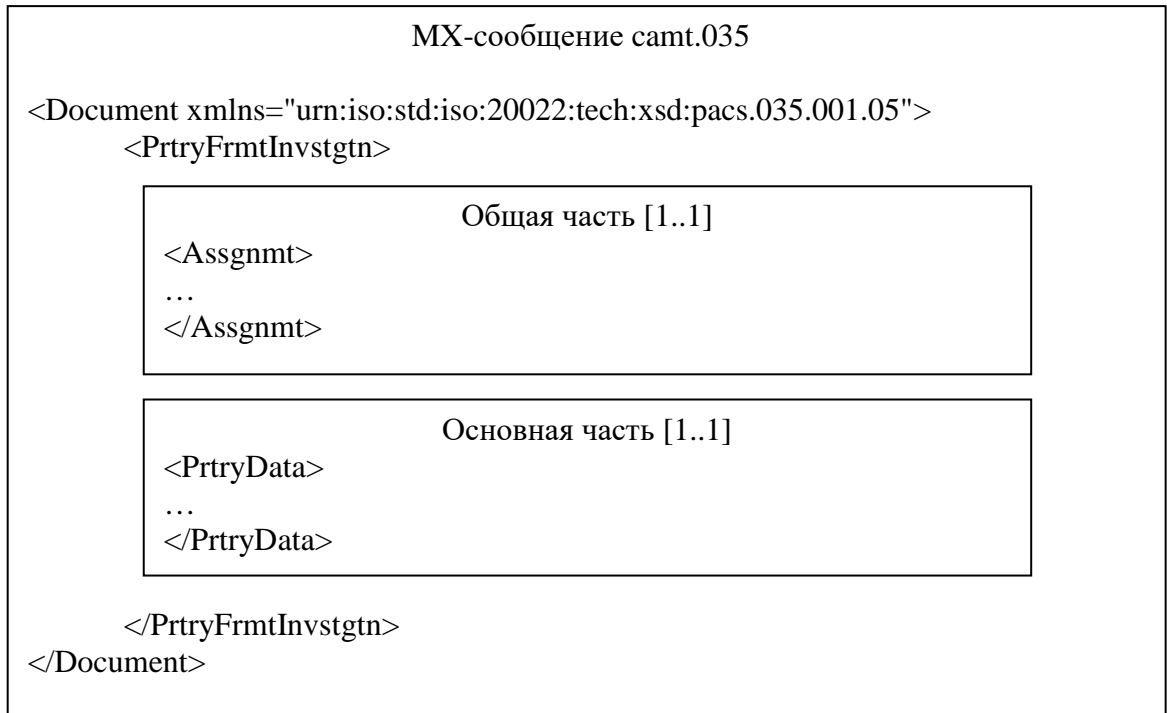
MX-сообщение camt.035

<Document xmlns="urn:iso:std:iso:20022:tech:xsd:pacs.035.001.05">
<PrtryFrmtInvstgtn>

Общая часть [1..1]
<Assgnmt>
…
</Assgnmt>

Основная часть [1..1]
<PrtryData>
…
</PrtryData>

</PrtryFrmtInvstgtn>
</Document>